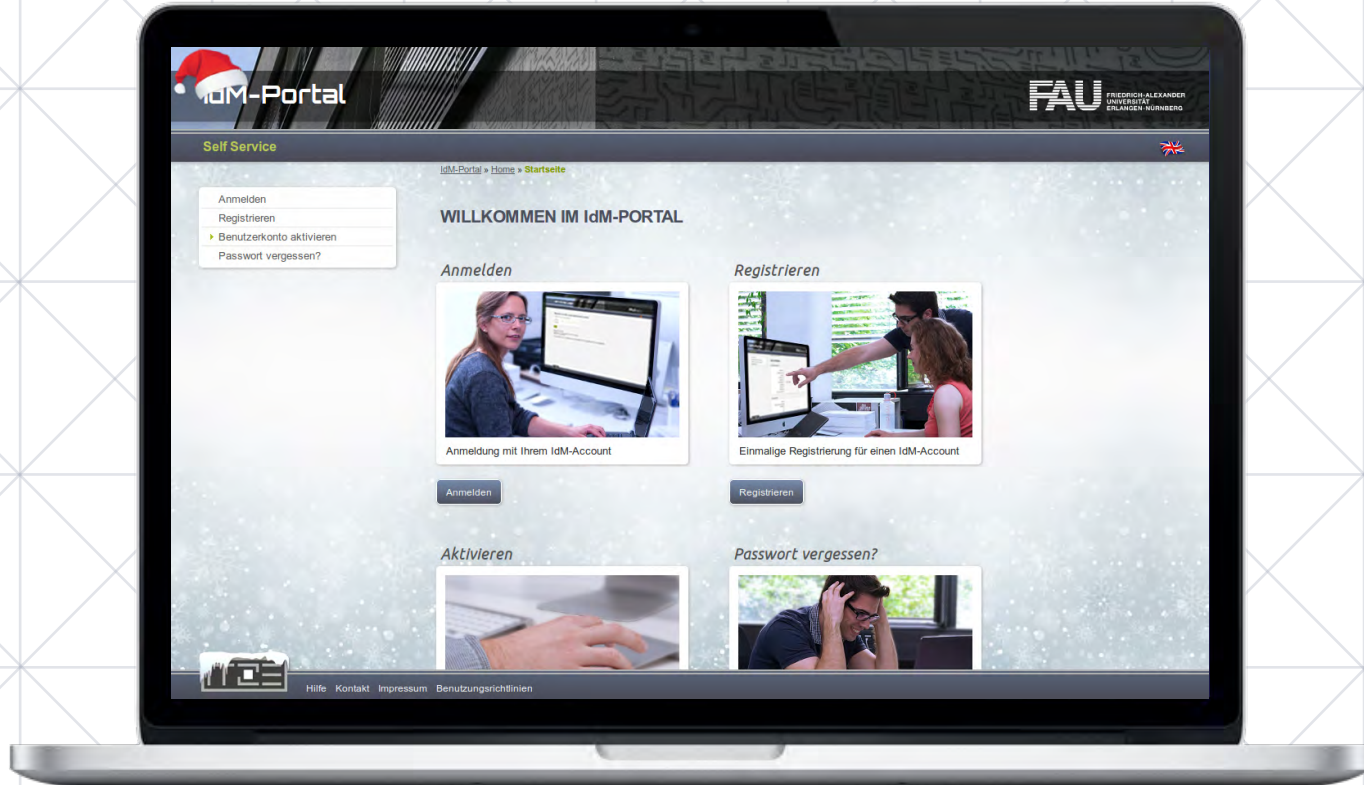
IdM-Portal

FAU FRIEDRICH-ALEXANDER UNIVERSITÄT ERLANGEN-NÜRNBERG

Self Service

IdM-Portal » Home » Startseite

Anmelden
Registrieren
Benutzerkonto aktivieren
Passwort vergessen?

WILLKOMMEN IM IdM-PORTAL

Anmelden

Anmeldung mit Ihrem IdM-Account

Anmelden

Registrieren

Einmalige Registrierung für einen IdM-Account

Registrieren

Aktivieren

Passwort vergessen?

Hilfe Kontakt Impressum Benutzungsrichtlinien